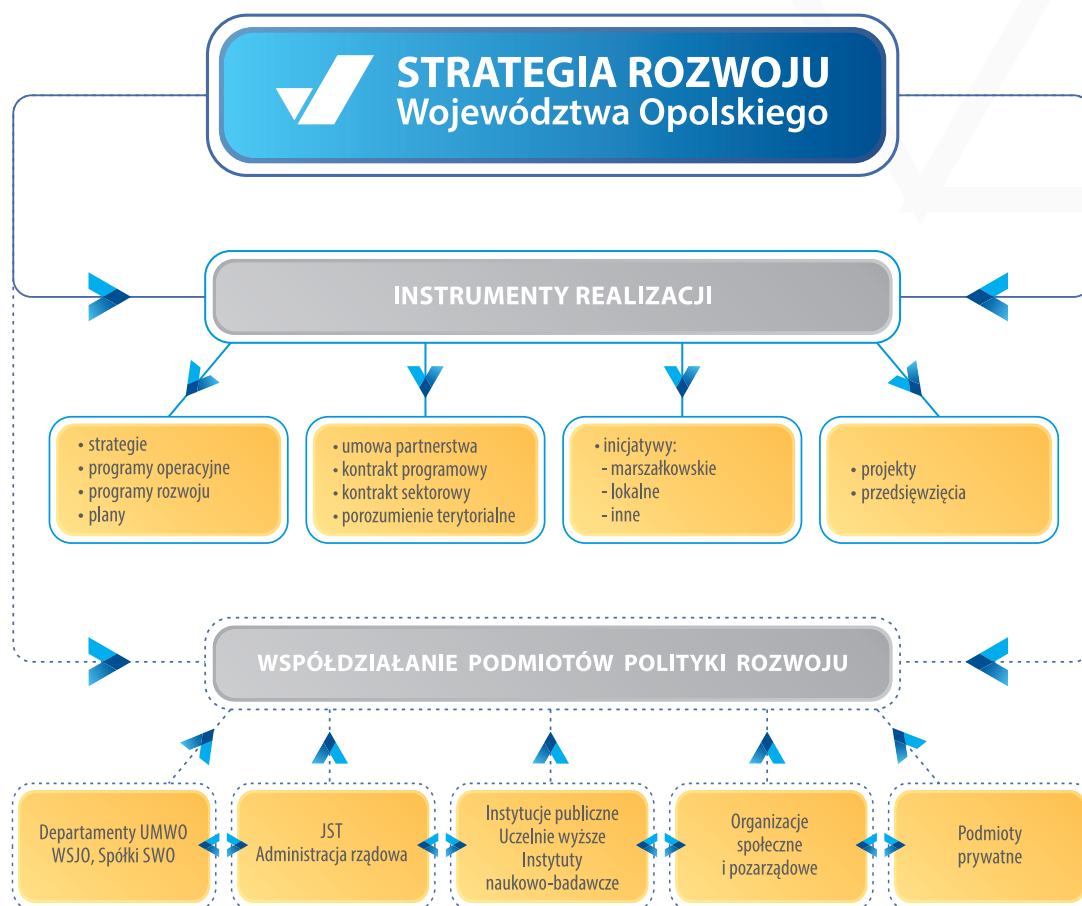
STRATEGIA ROZWOJU
Województwa Opolskiego

INSTRUMENTY REALIZACJI

• strategie
• programy operacyjne
• programy rozwoju
• plany

• umowa partnerstwa
• kontrakt programowy
• kontrakt sektorowy
• porozumienie terytorialne

• inicjatywy:
- marszałkowskie
- lokalne
- inne

• projekty
• przedsięwzięcia

WSPÓŁDZIAŁANIE PODMIOTÓW POLITYKI ROZWOJU

Departamenty UMWO
WSJO, Spółki SWO

JST
Administracja rządowa

Instytucje publiczne
Uczelnie wyższe
Instytuty
naukowo-badawcze

Organizacje
społeczne
i pozarządowe

Podmioty
prywatne